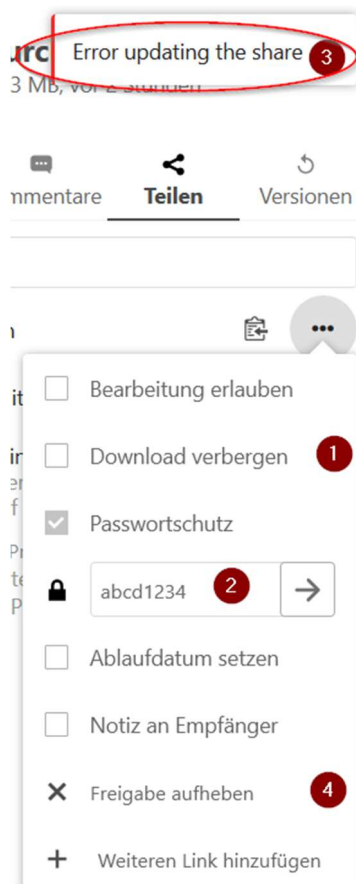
urc Error updating the share 3
3 Mb, vor 2 Stunden

mmentare Teilen Versionen

Bearbeitung erlauben

Download verbergen 1

Passwortschutz

abcd1234 2

Ablaufdatum setzen

Notiz an Empfänger

Freigabe aufheben 4

Weiteren Link hinzufügen